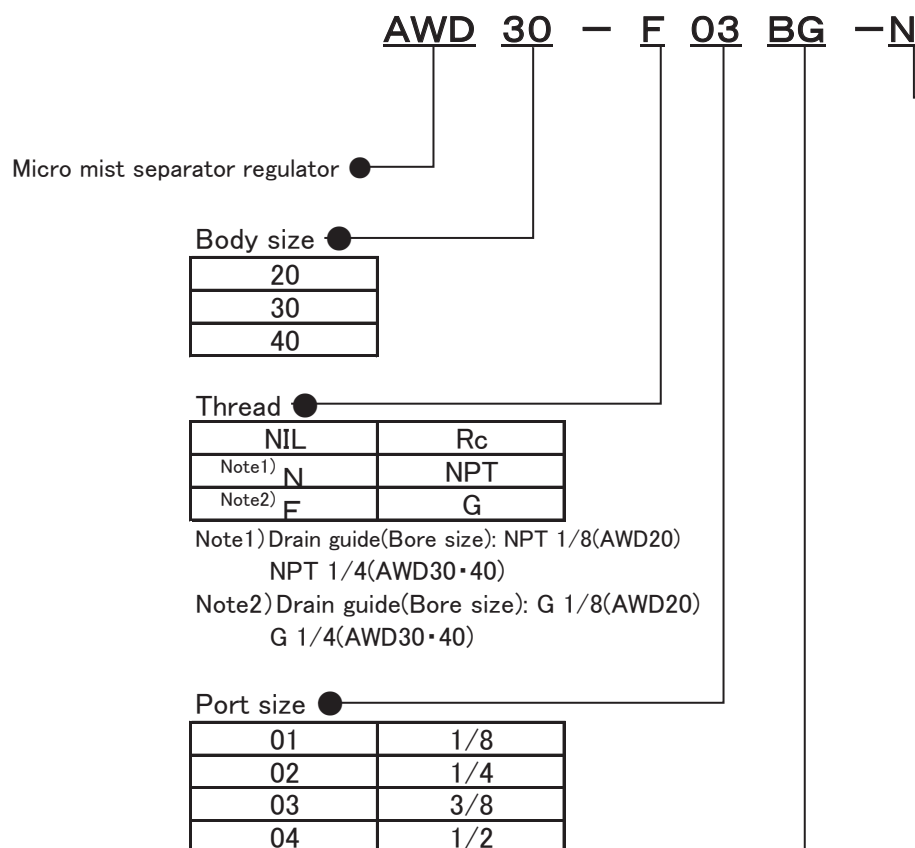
AWD 30 − F 03 BG −N

Micro mist separator regulator

Body size

| 20 |
|---|
| 30 |
| 40 |

Thread

| NIL | Rc |
|---|---|
| Note1) N | NPT |
| Note2) F | G |

Note1) Drain guide(Bore size): NPT 1/8(AWD20) NPT 1/4(AWD30・40)
Note2) Drain guide(Bore size): G 1/8(AWD20) G 1/4(AWD30・40)

Port size

| 01 | 1/8 |
|---|---|
| 02 | 1/4 |
| 03 | 3/8 |
| 04 | 1/2 |